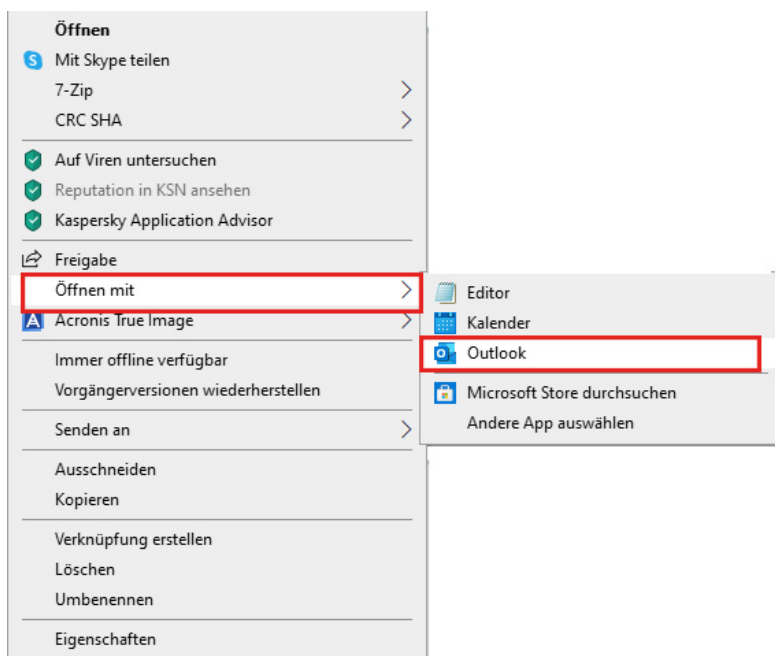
Öffnen
Mit Skype teilen
7-Zip
CRC SHA
Auf Viren untersuchen
Reputation in KSN ansehen
Kaspersky Application Advisor
Freigabe
Öffnen mit
Acronis True Image
Immer offline verfügbar
Vorgängerversionen wiederherstellen
Senden an
Ausschneiden
Kopieren
Verknüpfung erstellen
Löschen
Umbenennen
Eigenschaften

Editor
Kalender
Outlook
Microsoft Store durchsuchen
Andere App auswählen